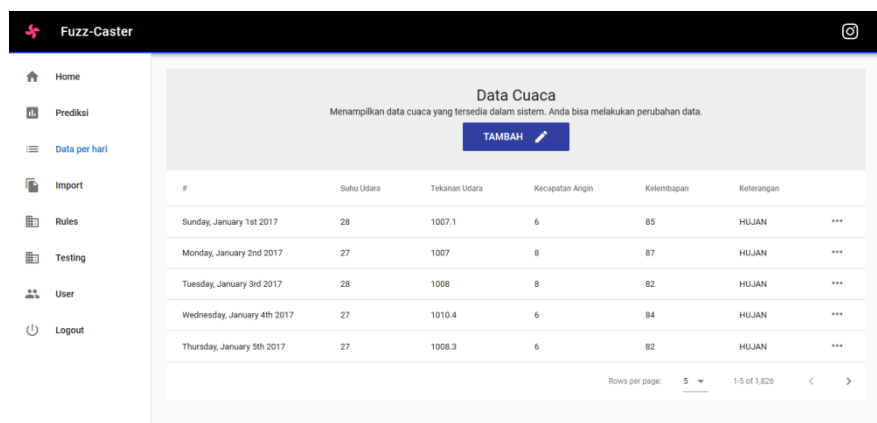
Fuzz-Caster

Home
Prediksi
Data per hari
Import
Rules
Testing
User
Logout

Data Cuaca
Menampilkan data cuaca yang tersedia dalam sistem. Anda bisa melakukan perubahan data.
TAMBAH

| # | Suhu Udara | Tekanan Udara | Kecapatan Angin | Kelembapan | Keterangan | |
|---|---|---|---|---|---|---|
| Sunday, January 1st 2017 | 28 | 1007.1 | 6 | 85 | HUJAN | ••• |
| Monday, January 2nd 2017 | 27 | 1007 | 8 | 87 | HUJAN | ••• |
| Tuesday, January 3rd 2017 | 28 | 1008 | 8 | 82 | HUJAN | ••• |
| Wednesday, January 4th 2017 | 27 | 1010.4 | 6 | 84 | HUJAN | ••• |
| Thursday, January 5th 2017 | 27 | 1008.3 | 6 | 82 | HUJAN | ••• |

Rows per page: 5 1-5 of 1,826